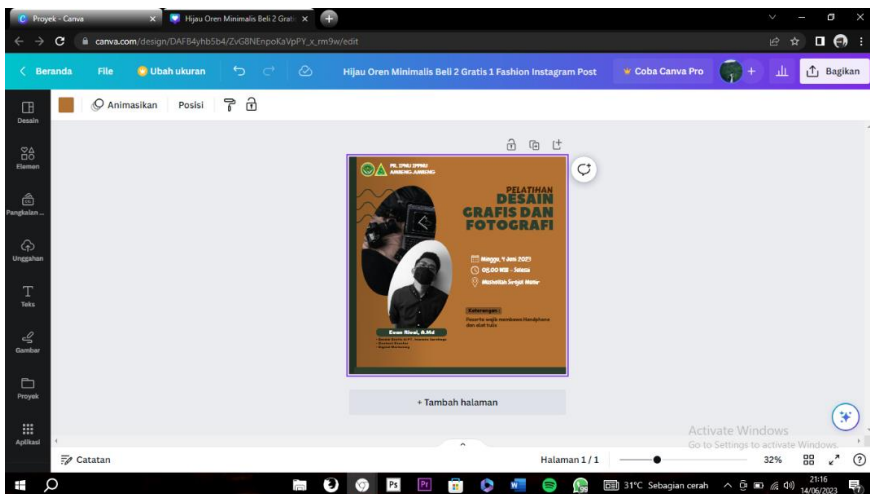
Proyek - Canva
Hijau Oren Minimalis Beli 2 Grati
canva.com/design/DAFB4yhb5b4/ZvG8NEnpoKaVpPY_x_rm9w/edit

Beranda
File
Ubah ukuran
Hijau Oren Minimalis Beli 2 Gratis 1 Fashion Instagram Post
Coba Canva Pro
Bagikan

Desain
Elemen
Pangkalan ...
Unggahan
Teks
Gambar
Proyek
Aplikasi

Animasikan
Posisi

PR. IPNU IPPNU
AMBENG-AMBENG

PELATIHAN
DESAIN
GRAFIS DAN
FOTOGRAFI

Minggu, 4 Juni 2023
05.00 WIB - Selesai
Musholla Sirajul Munir

Keterangan :
Peserta wajib membawa Handphone dan alat tulis

Evan Rizal, S.Md
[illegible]

+ Tambah halaman

Activate Windows
Go to Settings to activate Windows.

Catatan
Halaman 1 / 1
32%

31°C Sebagian cerah
21:16
14/06/2023